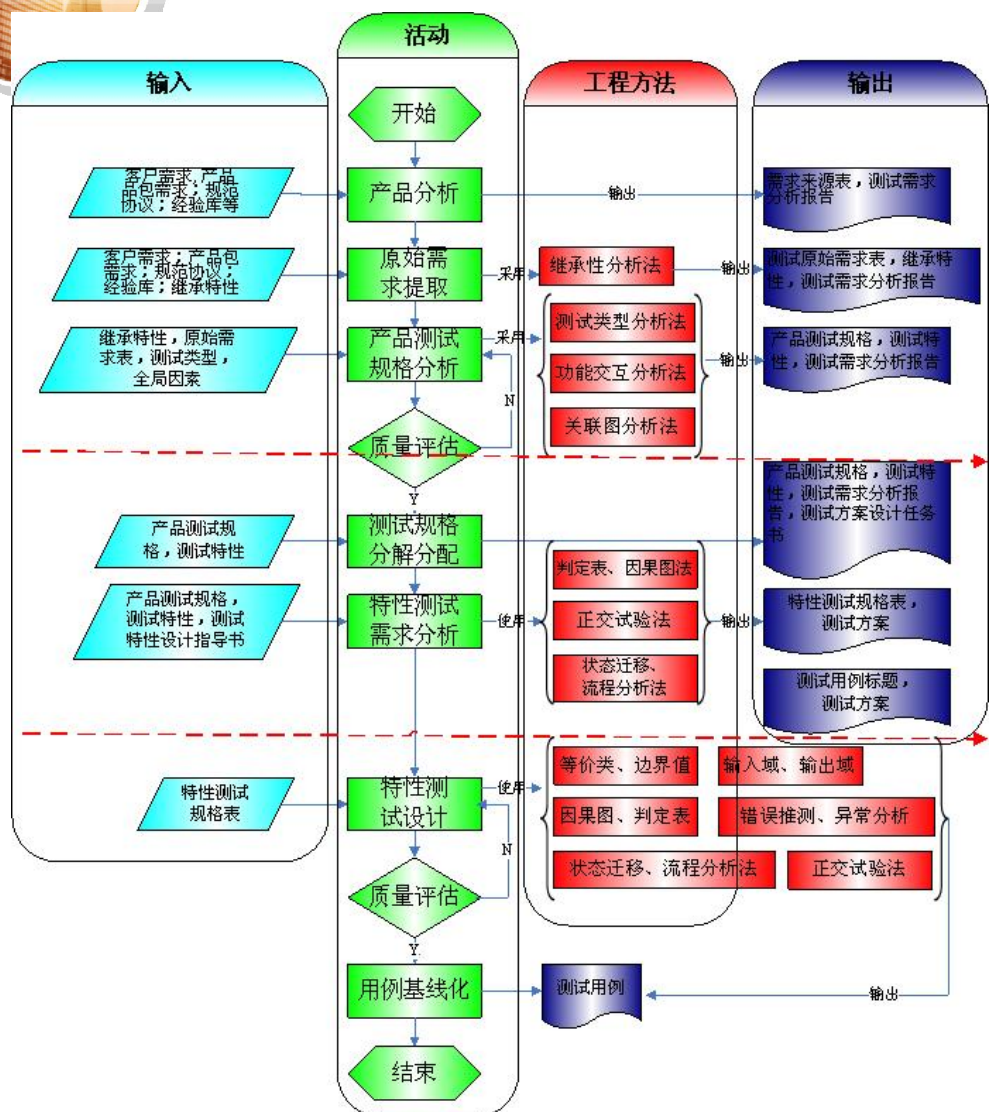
活动

输入

工程方法

输出

开始

客户需求，产品部包需求，规范协议；经验库等

产品分析

输出

需求来源表，测试需求分析报告

客户需求；产品包需求；规范协议；经验库；继承特性

原始需求提取

采用

继承性分析法

输出

测试原始需求表，继承特性，测试需求分析报告

继承特性，原始需求表，测试类型，全局因素

产品测试规格分析

采用

测试类型分析法

功能交互分析法

关联图分析法

输出

产品测试规格，测试特性，测试需求分析报告

N

质量评估

Y

产品测试规格，测试特性，测试需求分析报告，测试方案设计任务书

产品测试规格，测试特性

测试规格分解分配

产品测试规格，测试特性，测试特性设计指导书

特性测试需求分析

使用

判定表、因果图法

正交试验法

状态迁移、流程分析法

输出

特性测试规格表，测试方案

测试用例标题，测试方案

特性测试规格表

特性测试设计

使用

等价类、边界值

输入域、输出域

因果图、判定表

错误推测、异常分析

状态迁移、流程分析法

正交试验法

N

质量评估

Y

用例基线化

测试用例

输出

结束